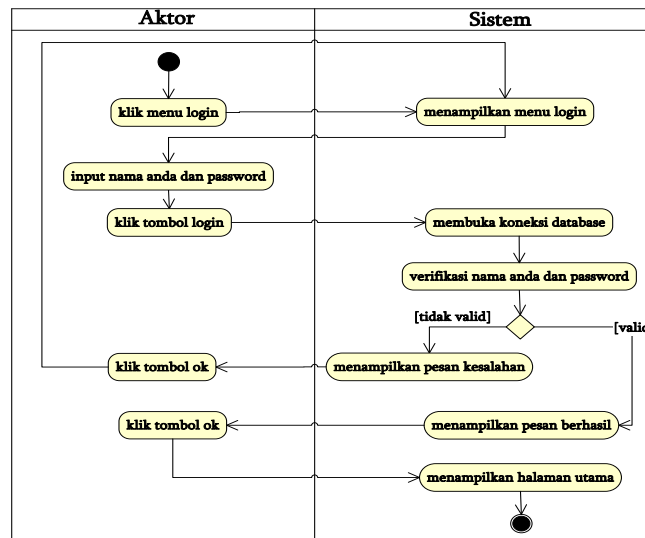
Aktor

Sistem

klik menu login

menampilkan menu login

input nama anda dan password

klik tombol login

membuka koneksi database

verifikasi nama anda dan password

[tidak valid]

[vali

klik tombol ok

menampilkan pesan kesalahan

klik tombol ok

menampilkan pesan berhasil

menampilkan halaman utama